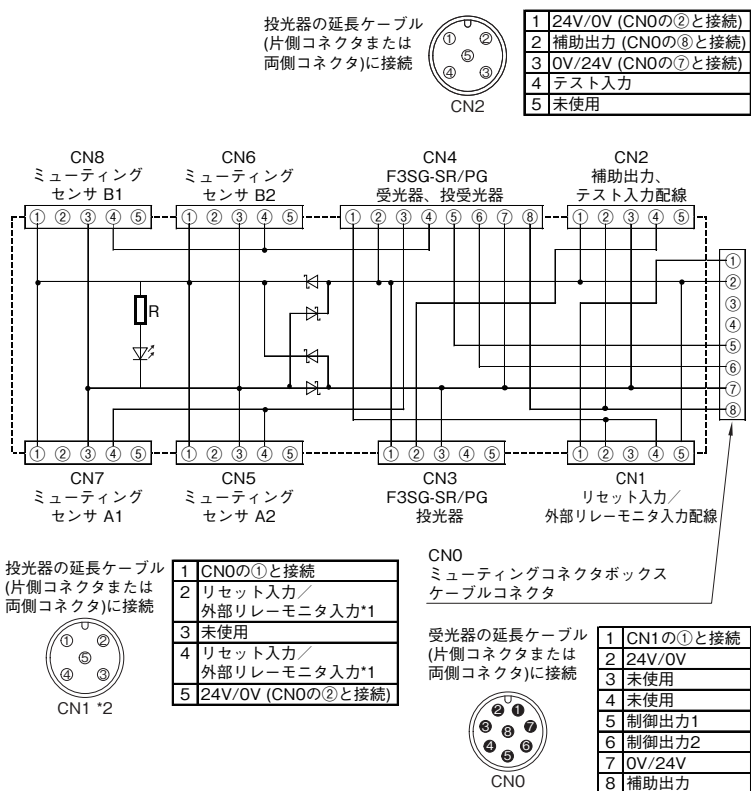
投光器の延長ケーブル
(片側コネクタまたは
両側コネクタ)に接続

① ② ⑤ ④ ③
CN2

| 1 | 24V/0V (CN0の②と接続) |
|---|---|
| 2 | 補助出力 (CN0の⑧と接続) |
| 3 | 0V/24V (CN0の⑦と接続) |
| 4 | テスト入力 |
| 5 | 未使用 |

CN8
ミューティング
センサ B1

CN6
ミューティング
センサ B2

CN4
F3SG-SR/PG
受光器、投受光器

CN2
補助出力、
テスト入力配線

① ② ③ ④ ⑤　① ② ③ ④ ⑤　① ② ③ ④ ⑤ ⑥ ⑦ ⑧　① ② ③ ④ ⑤

R

① ② ③ ④ ⑤ ⑥ ⑦ ⑧

① ② ③ ④ ⑤　① ② ③ ④ ⑤　① ② ③ ④ ⑤　① ② ③ ④ ⑤

CN7
ミューティング
センサ A1

CN5
ミューティング
センサ A2

CN3
F3SG-SR/PG
投光器

CN1
リセット入力／
外部リレーモニタ入力配線

CN0
ミューティングコネクタボックス
ケーブルコネクタ

投光器の延長ケーブル
(片側コネクタまたは
両側コネクタ)に接続

① ② ⑤ ④ ③
CN1 *2

| 1 | CN0の①と接続 |
|---|---|
| 2 | リセット入力／外部リレーモニタ入力*1 |
| 3 | 未使用 |
| 4 | リセット入力／外部リレーモニタ入力*1 |
| 5 | 24V/0V (CN0の②と接続) |

受光器の延長ケーブル
(片側コネクタまたは
両側コネクタ)に接続

❷ ❶ ❸ ❽ ❼ ❹ ❺ ❻
CN0

| 1 | CN1の①と接続 |
|---|---|
| 2 | 24V/0V |
| 3 | 未使用 |
| 4 | 未使用 |
| 5 | 制御出力1 |
| 6 | 制御出力2 |
| 7 | 0V/24V |
| 8 | 補助出力 |